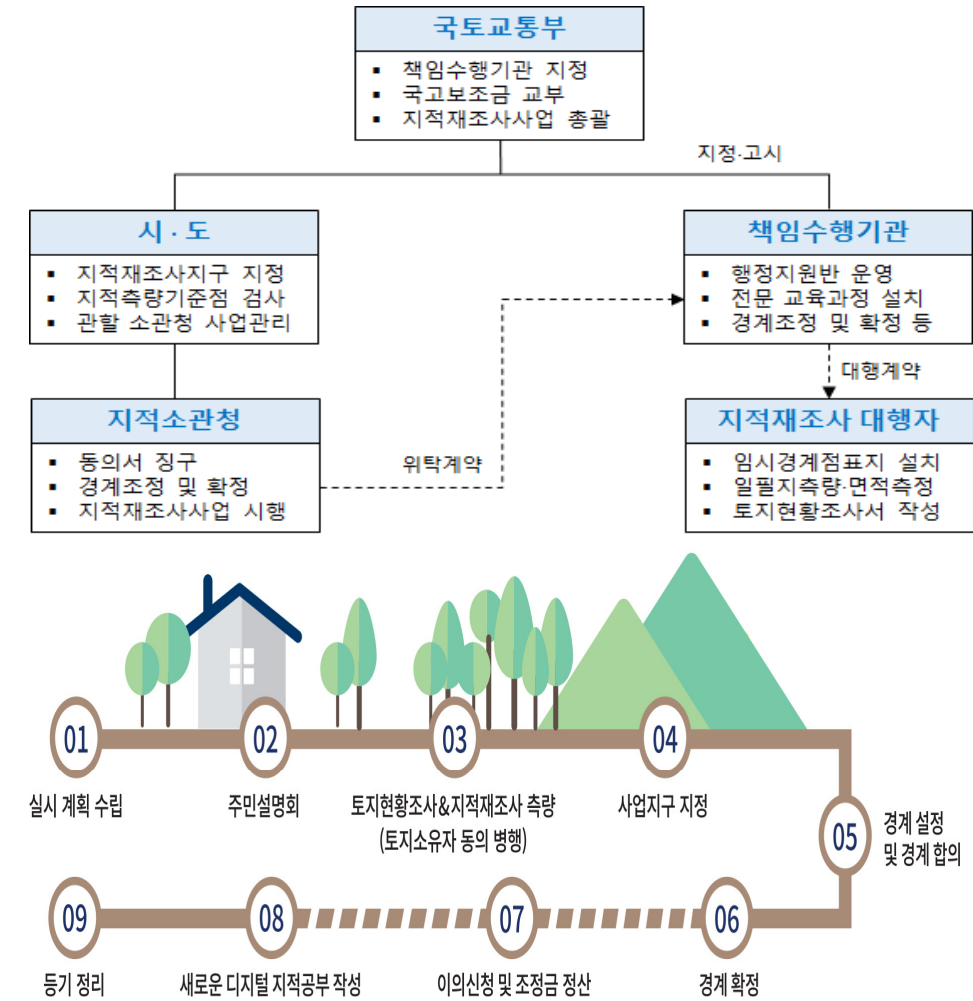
국토교통부

- 책임수행기관 지정
- 국고보조금 교부
- 지적재조사사업 총괄

지정·고시

시 · 도

- 지적재조사지구 지정
- 지적측량기준점 검사
- 관할 소관청 사업관리

책임수행기관

- 행정지원반 운영
- 전문 교육과정 설치
- 경계조정 및 확정 등

대행계약

지적소관청

- 동의서 징구
- 경계조정 및 확정
- 지적재조사사업 시행

위탁계약

지적재조사 대행자

- 임시경계점표지 설치
- 일필지측량·면적측정
- 토지현황조사서 작성

01 실시 계획 수립

02 주민설명회

03 토지현황조사&지적재조사 측량 (토지소유자 동의 병행)

04 사업지구 지정

05 경계 설정 및 경계 합의

06 경계 확정

07 이의신청 및 조정금 정산

08 새로운 디지털 지적공부 작성

09 등기 정리